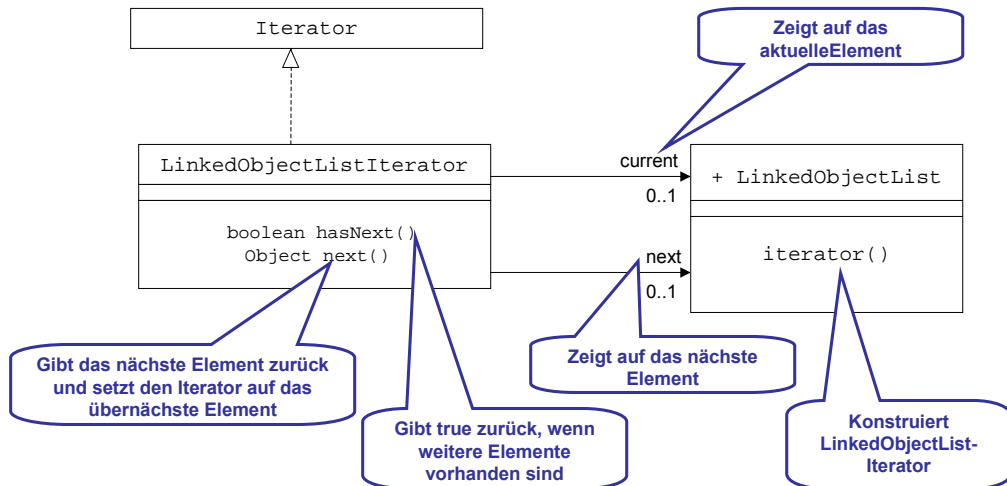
Iterator

Zeigt auf das aktuelleElement

LinkedObjectListIterator

boolean hasNext()
Object next()

current

0..1

+ LinkedObjectList

iterator()

next

0..1

Gibt das nächste Element zurück und setzt den Iterator auf das übernächste Element

Zeigt auf das nächste Element

Gibt true zurück, wenn weitere Elemente vorhanden sind

Konstruiert LinkedObjectList-Iterator